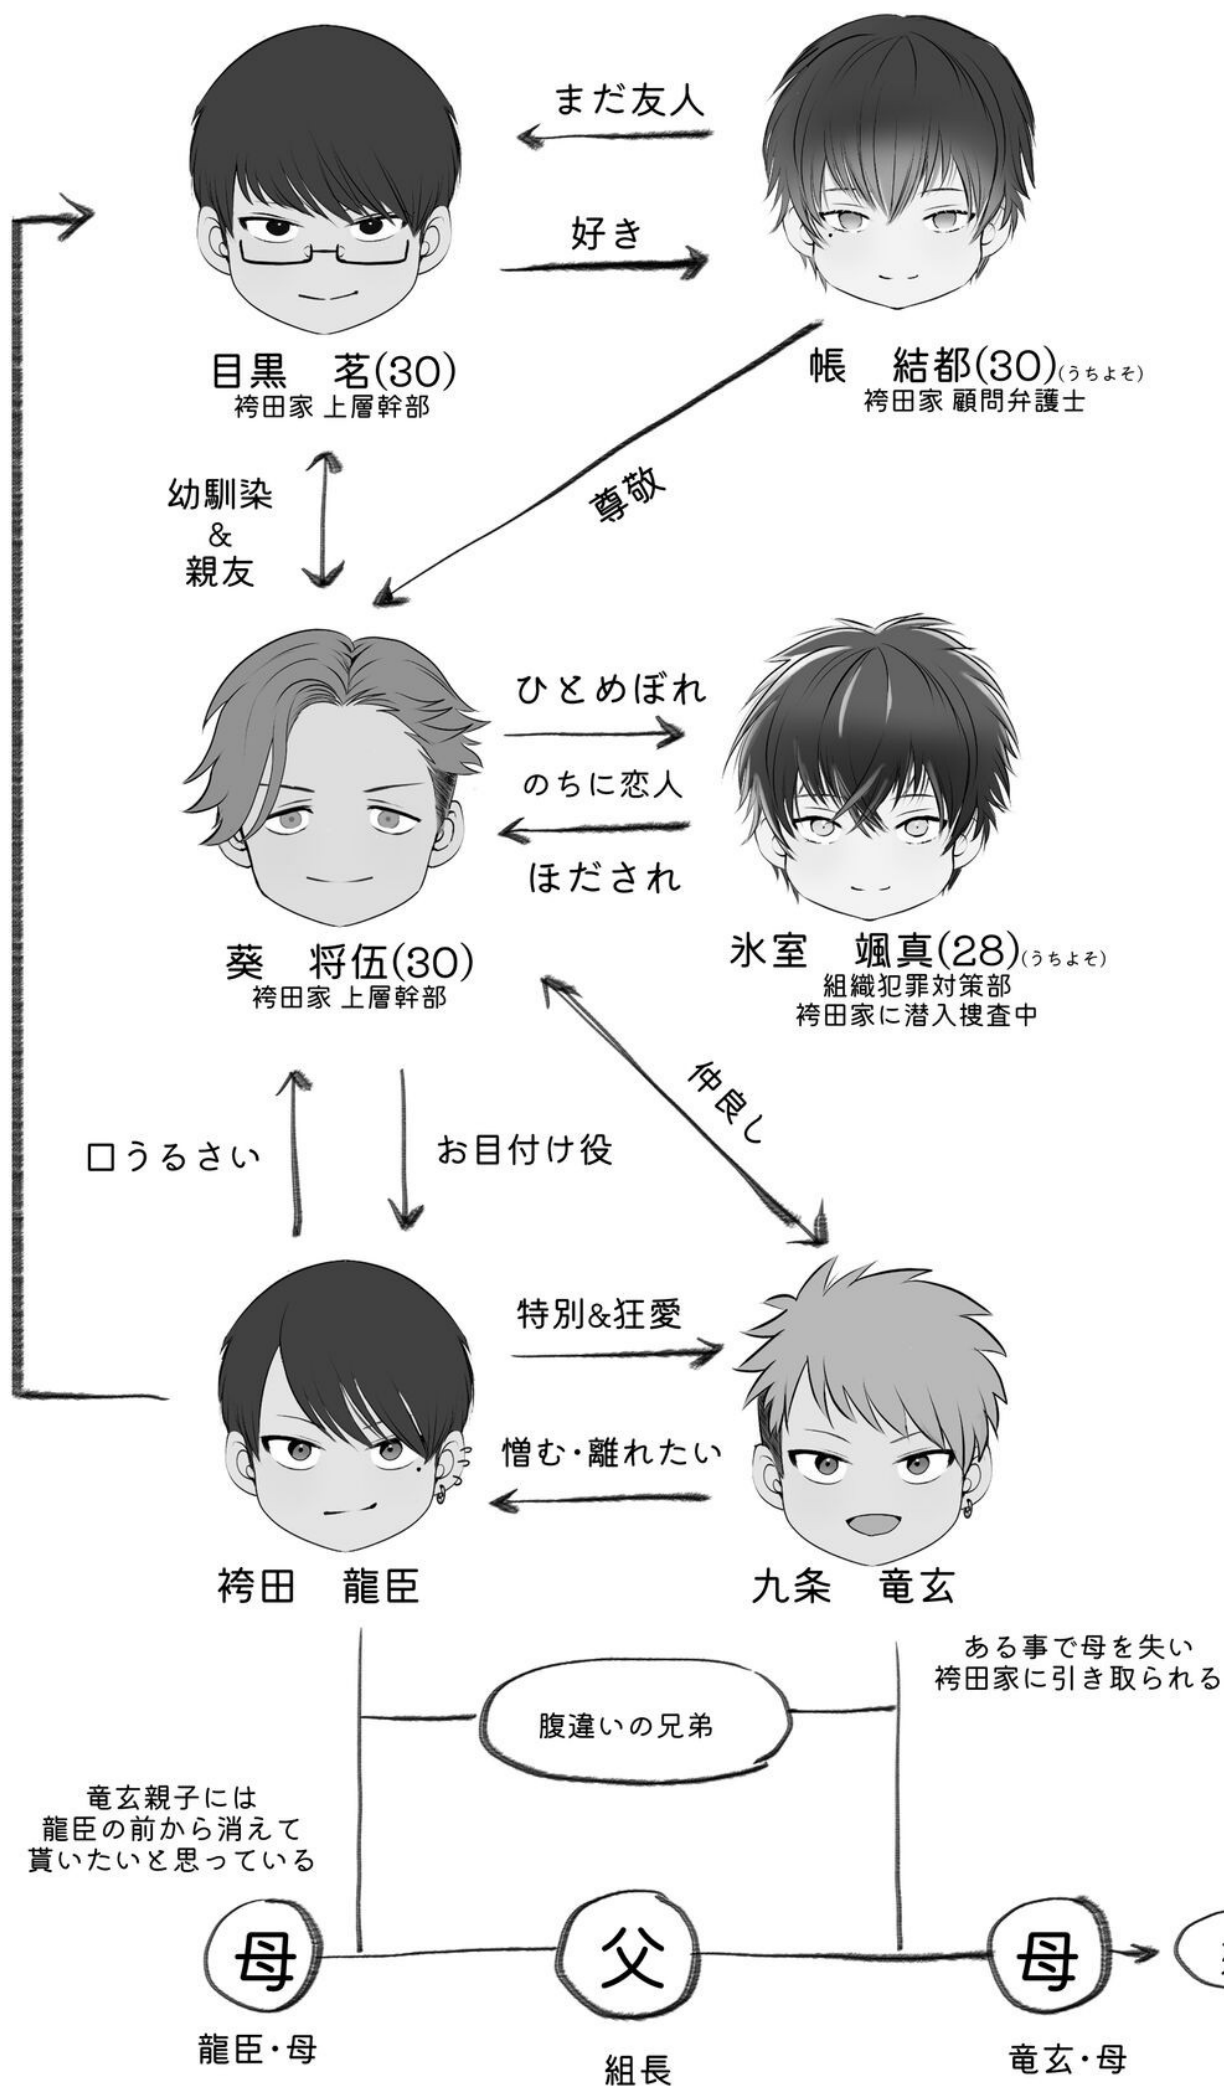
まだ友人

好き

目黒　茗(30)
袴田家 上層幹部

帳　結都(30)(うちよそ)
袴田家 顧問弁護士

幼馴染
&
親友

尊敬

ひとめぼれ

のちに恋人

ほだされ

葵　将伍(30)
袴田家 上層幹部

氷室　颯真(28)(うちよそ)
組織犯罪対策部
袴田家に潜入捜査中

仲良し

口うるさい

お目付け役

特別&狂愛

憎む・離れたい

袴田　龍臣

九条　竜玄

ある事で母を失い
袴田家に引き取られる

腹違いの兄弟

竜玄親子には
龍臣の前から消えて
貰いたいと思っている

母

父

母

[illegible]

龍臣・母

組長

竜玄・母